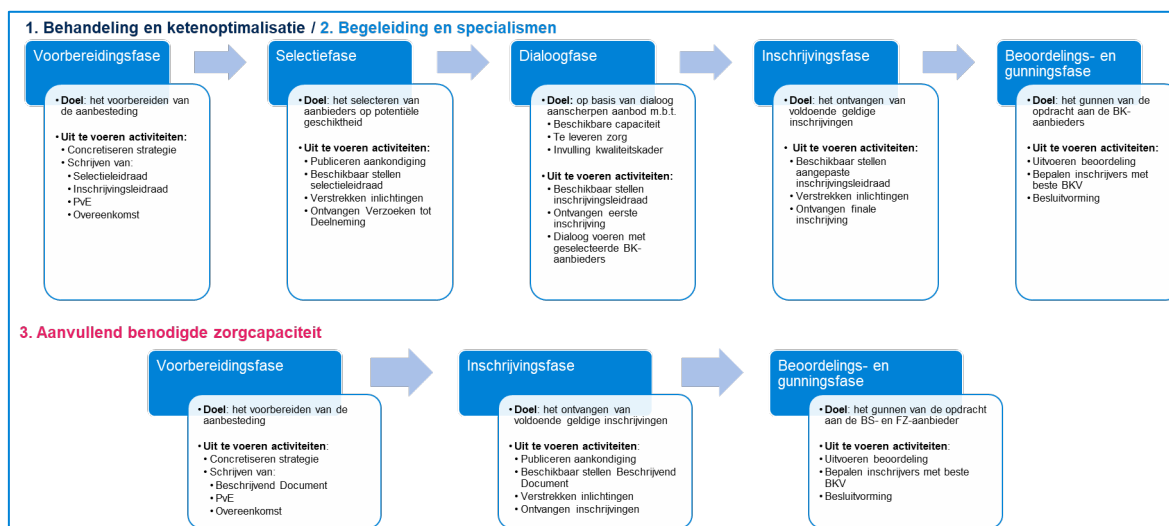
1. Behandeling en ketenoptimalisatie / 2. Begeleiding en specialismen

Voorbereidingsfase

• Doel: het voorbereiden van de aanbesteding

• Uit te voeren activiteiten:
• Concretiseren strategie
• Schrijven van:
• Selectieleidraad
• Inschrijvingsleidraad
• PvE
• Overeenkomst

Selectiefase

• Doel: het selecteren van aanbieders op potentiële geschiktheid

• Uit te voeren activiteiten:
• Publiceren aankondiging
• Beschikbaar stellen selectieleidraad
• Verstrekken inlichtingen
• Ontvangen Verzoeken tot Deelneming

Dialoogfase

• Doel: op basis van dialoog aanscherpen aanbod m.b.t.
• Beschikbare capaciteit
• Te leveren zorg
• Invulling kwaliteitskader

• Uit te voeren activiteiten:
• Beschikbaar stellen inschrijvingsleidraad
• Ontvangen eerste inschrijving
• Dialoog voeren met geselecteerde BK-aanbieders

Inschrijvingsfase

• Doel: het ontvangen van voldoende geldige inschrijvingen

• Uit te voeren activiteiten:
• Beschikbaar stellen aangepaste inschrijvingsleidraad
• Verstrekken inlichtingen
• Ontvangen finale inschrijving

Beoordelings- en gunningsfase

• Doel: het gunnen van de opdracht aan de BK-aanbieders

• Uit te voeren activiteiten:
• Uitvoeren beoordeling
• Bepalen inschrijvers met beste BKV
• Besluitvorming

3. Aanvullend benodigde zorgcapaciteit

Voorbereidingsfase

• Doel: het voorbereiden van de aanbesteding

• Uit te voeren activiteiten:
• Concretiseren strategie
• Schrijven van:
• Beschrijvend Document
• PvE
• Overeenkomst

Inschrijvingsfase

• Doel: het ontvangen van voldoende geldige inschrijvingen

• Uit te voeren activiteiten:
• Publiceren aankondiging
• Beschikbaar stellen Beschrijvend Document
• Verstrekken inlichtingen
• Ontvangen inschrijvingen

Beoordelings- en gunningsfase

• Doel: het gunnen van de opdracht aan de BS- en FZ-aanbieder

• Uit te voeren activiteiten:
• Uitvoeren beoordeling
• Bepalen inschrijvers met beste BKV
• Besluitvorming